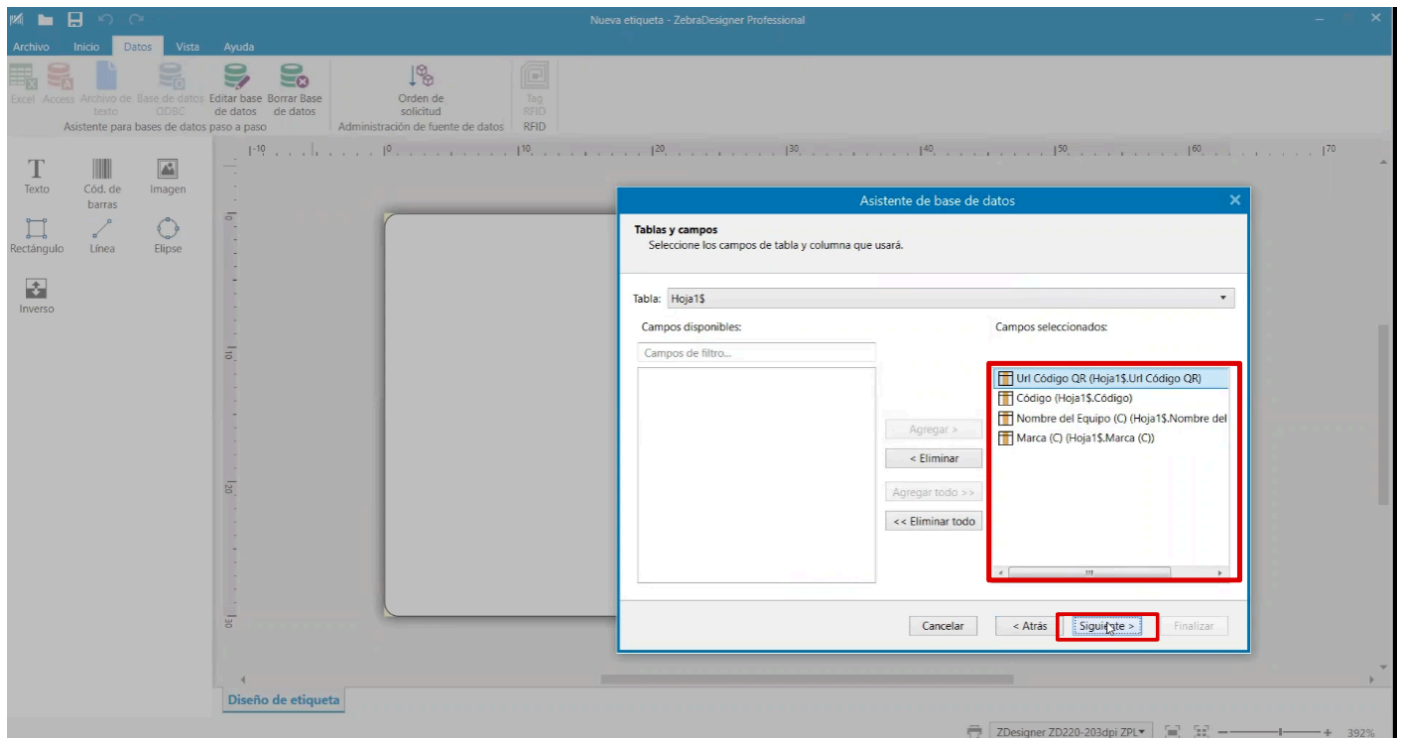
Nueva etiqueta - ZebraDesigner Professional

Archivo Inicio Datos Vista Ayuda

Excel Access Archivo de texto Base de datos ODBC Editar base de datos Borrar Base de datos
Asistente para bases de datos paso a paso

Orden de solicitud
Administración de fuente de datos

Tag RFID
RFID

Texto Cód. de barras Imagen
Rectángulo Línea Elipse
Inverso

Asistente de base de datos

Tablas y campos
Seleccione los campos de tabla y columna que usará.

Tabla: Hoja1$

Campos disponibles:
Campos de filtro...

Campos seleccionados:
Url Código QR (Hoja1$.Url Código QR)
Código (Hoja1$.Código)
Nombre del Equipo (C) (Hoja1$.Nombre del
Marca (C) (Hoja1$.Marca (C))

Agregar >
< Eliminar
Agregar todo >>
<< Eliminar todo

Cancelar
< Atrás
Siguiente >
Finalizar

Diseño de etiqueta

ZDesigner ZD220-203dpi ZPL
392%